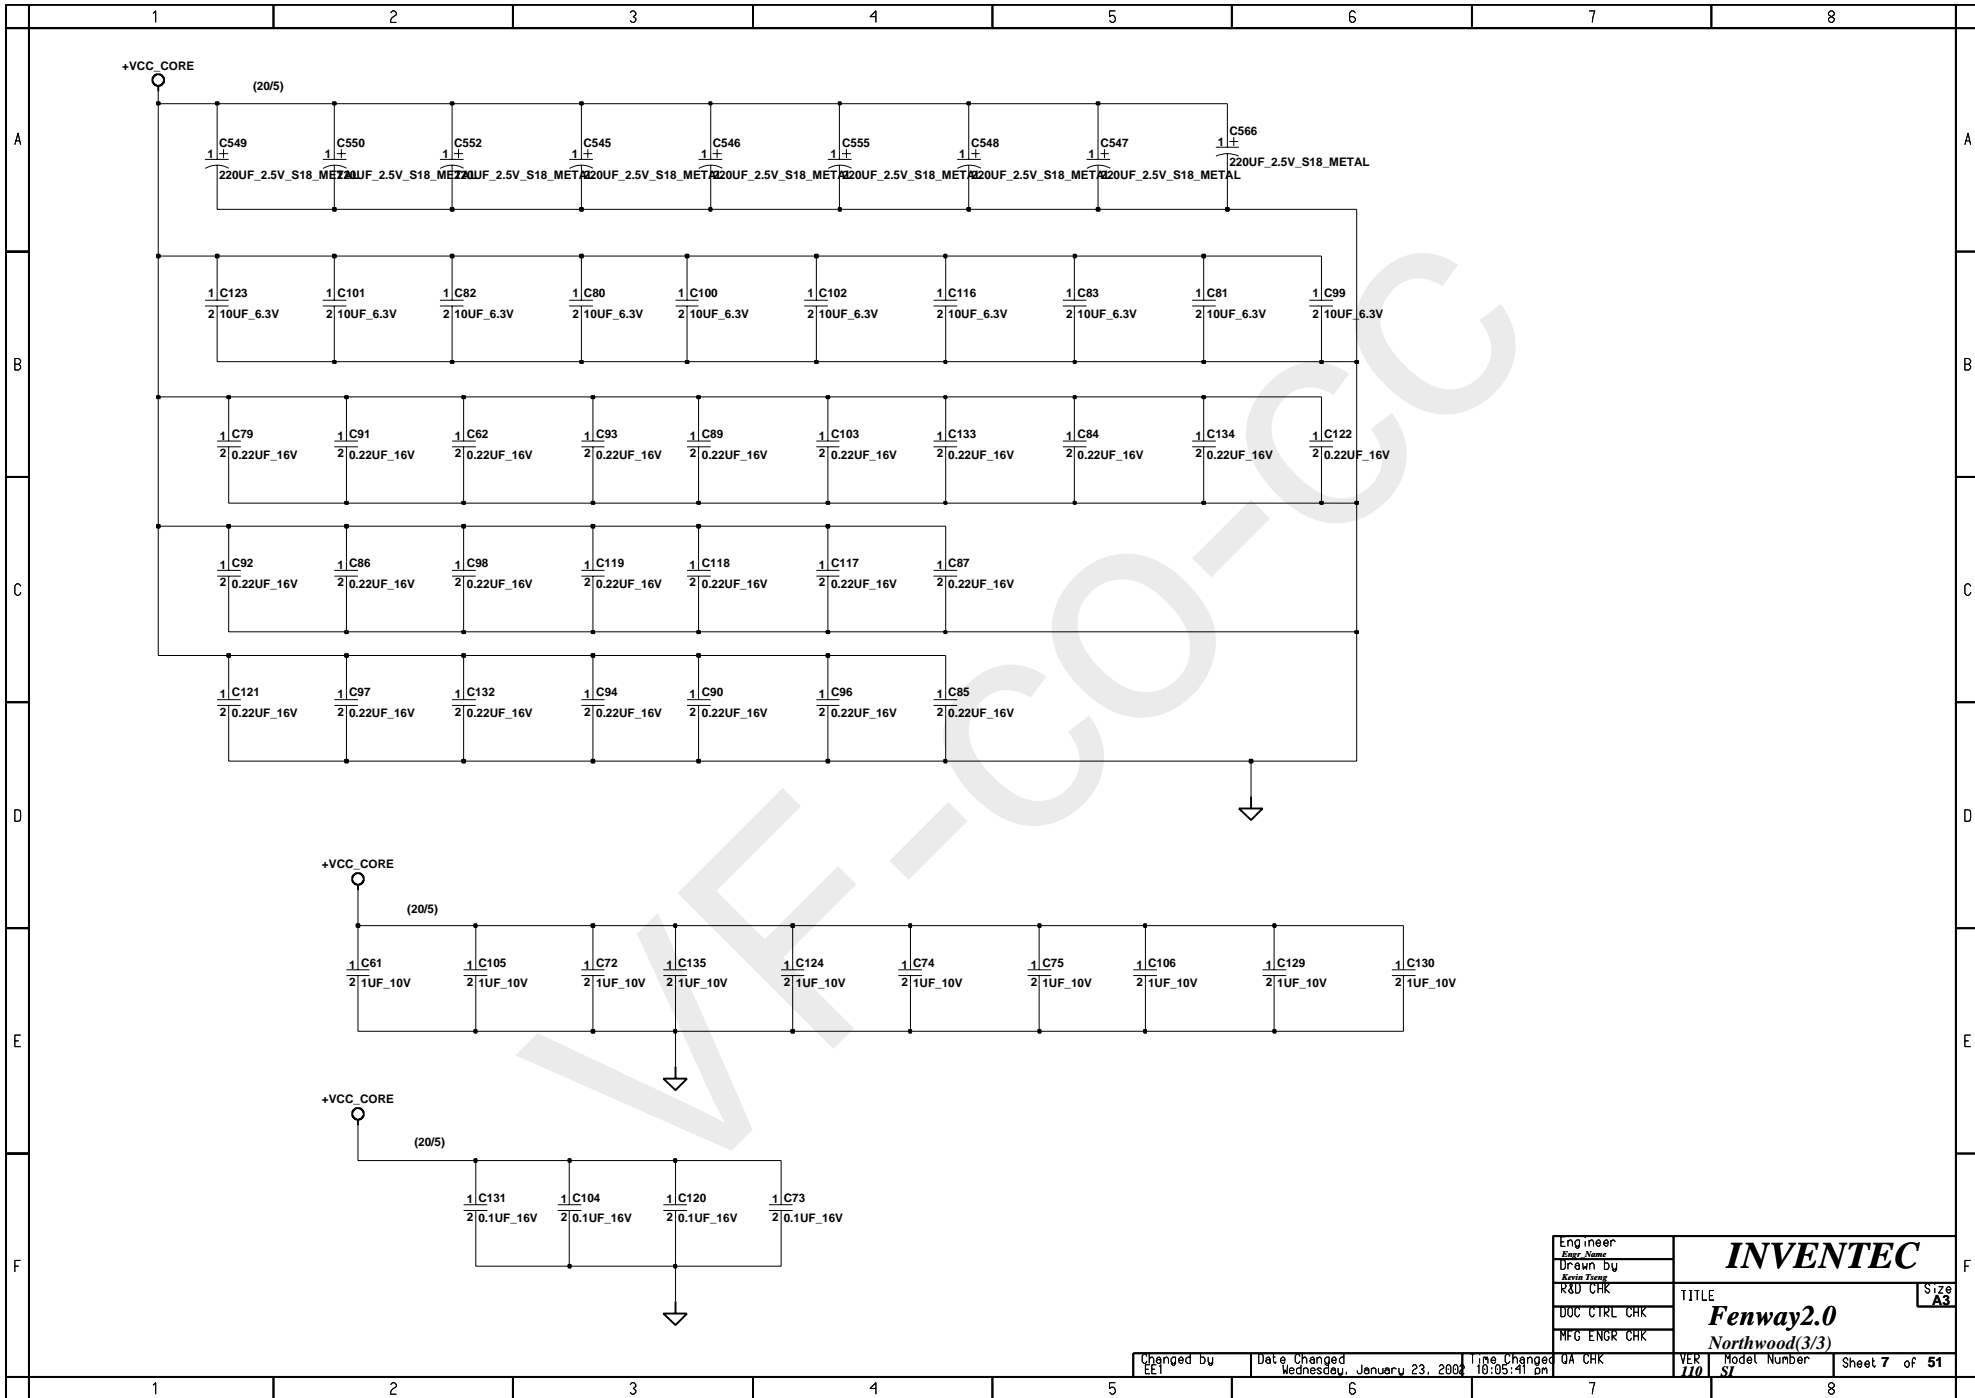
1 2 3 4 5 6 7 8

A

+VCC_CORE

(20/5)

C549 1 + 220UF_2.5V_S18_METAL
C550 1 + 220UF_2.5V_S18_METAL
C552 1 + 220UF_2.5V_S18_METAL
C545 1 + 220UF_2.5V_S18_METAL
C546 1 + 220UF_2.5V_S18_METAL
C555 1 + 220UF_2.5V_S18_METAL
C548 1 + 220UF_2.5V_S18_METAL
C547 1 + 220UF_2.5V_S18_METAL
C566 1 + 220UF_2.5V_S18_METAL

B

1 C123 2 10UF_6.3V
1 C101 2 10UF_6.3V
1 C82 2 10UF_6.3V
1 C80 2 10UF_6.3V
1 C100 2 10UF_6.3V
1 C102 2 10UF_6.3V
1 C116 2 10UF_6.3V
1 C83 2 10UF_6.3V
1 C81 2 10UF_6.3V
1 C99 2 10UF_6.3V

1 C79 2 0.22UF_16V
1 C91 2 0.22UF_16V
1 C62 2 0.22UF_16V
1 C93 2 0.22UF_16V
1 C89 2 0.22UF_16V
1 C103 2 0.22UF_16V
1 C133 2 0.22UF_16V
1 C84 2 0.22UF_16V
1 C134 2 0.22UF_16V
1 C122 2 0.22UF_16V

C

1 C92 2 0.22UF_16V
1 C86 2 0.22UF_16V
1 C98 2 0.22UF_16V
1 C119 2 0.22UF_16V
1 C118 2 0.22UF_16V
1 C117 2 0.22UF_16V
1 C87 2 0.22UF_16V

1 C121 2 0.22UF_16V
1 C97 2 0.22UF_16V
1 C132 2 0.22UF_16V
1 C94 2 0.22UF_16V
1 C90 2 0.22UF_16V
1 C96 2 0.22UF_16V
1 C85 2 0.22UF_16V

D

+VCC_CORE

(20/5)

E

1 C61 2 1UF_10V
1 C105 2 1UF_10V
1 C72 2 1UF_10V
1 C135 2 1UF_10V
1 C124 2 1UF_10V
1 C74 2 1UF_10V
1 C75 2 1UF_10V
1 C106 2 1UF_10V
1 C129 2 1UF_10V
1 C130 2 1UF_10V

+VCC_CORE

(20/5)

1 C131 2 0.1UF_16V
1 C104 2 0.1UF_16V
1 C120 2 0.1UF_16V
1 C73 2 0.1UF_16V

F

VF-CO-CC

Engineer Engr_Name
Drawn by Kevin Tseng
R&D CHK
DOC CTRL CHK
MFG ENGR CHK
QA CHK

INVENTEC

TITLE
Fenway2.0
Northwood(3/3)
Size A3

Changed by EE1
Date Changed Wednesday, January 23, 2002
Time Changed 10:05:41 pm
VER 110
Model Number SI
Sheet 7 of 51

1 2 3 4 5 6 7 8